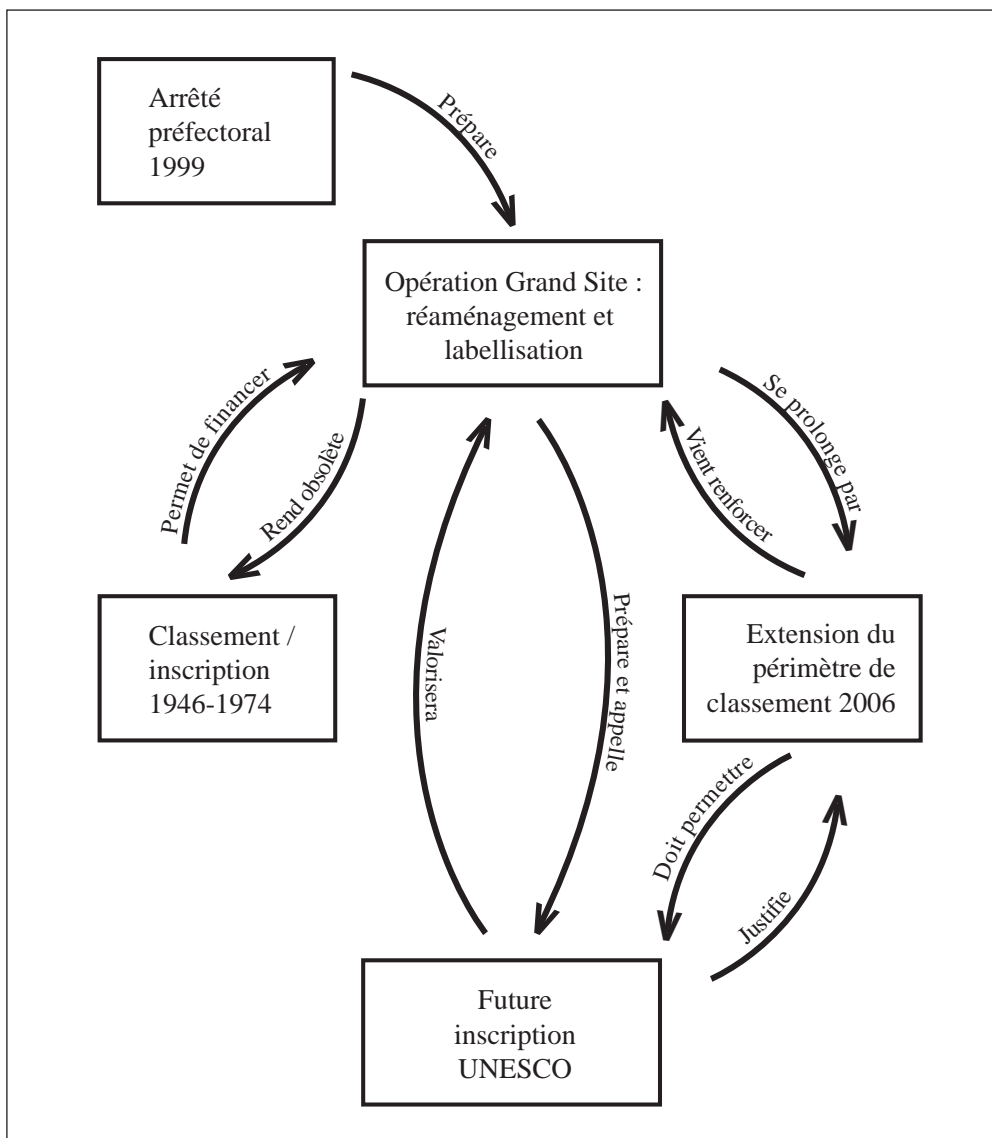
Arrêté préfectoral 1999

Prépare

Opération Grand Site : réaménagement et labellisation

Permet de financer

Rend obsolète

Se prolonge par

Vient renforcer

Classement / inscription 1946-1974

Valorisera

Prépare et appelle

Extension du périmètre de classement 2006

Doit permettre

Justifie

Future inscription UNESCO